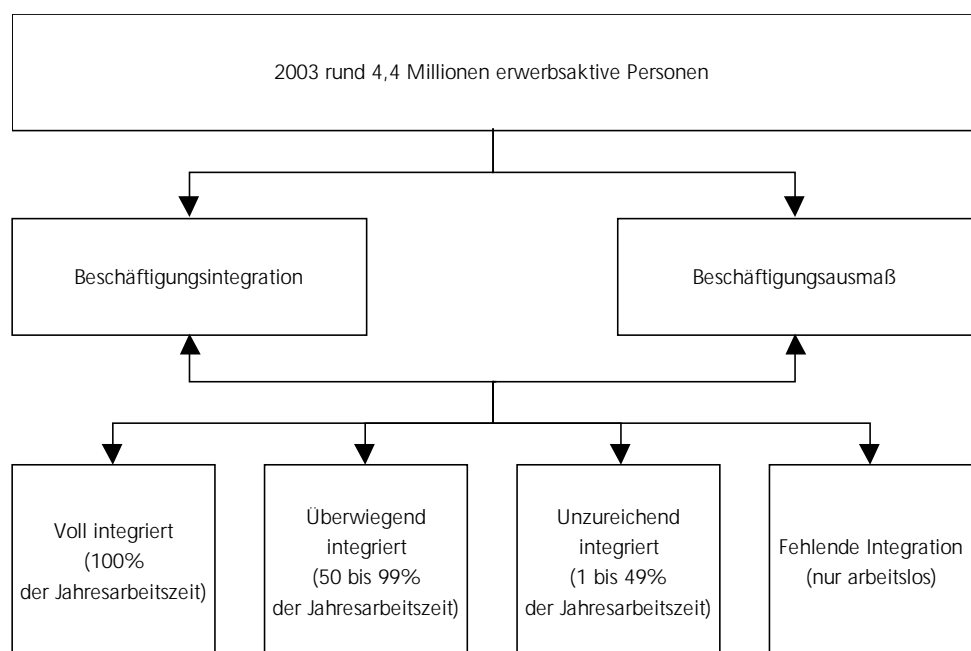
2003 rund 4,4 Millionen erwerbsaktive Personen

Beschäftigungsintegration

Beschäftigungsausmaß

Voll integriert (100% der Jahresarbeitszeit)

Überwiegend integriert (50 bis 99% der Jahresarbeitszeit)

Unzureichend integriert (1 bis 49% der Jahresarbeitszeit)

Fehlende Integration (nur arbeitslos)